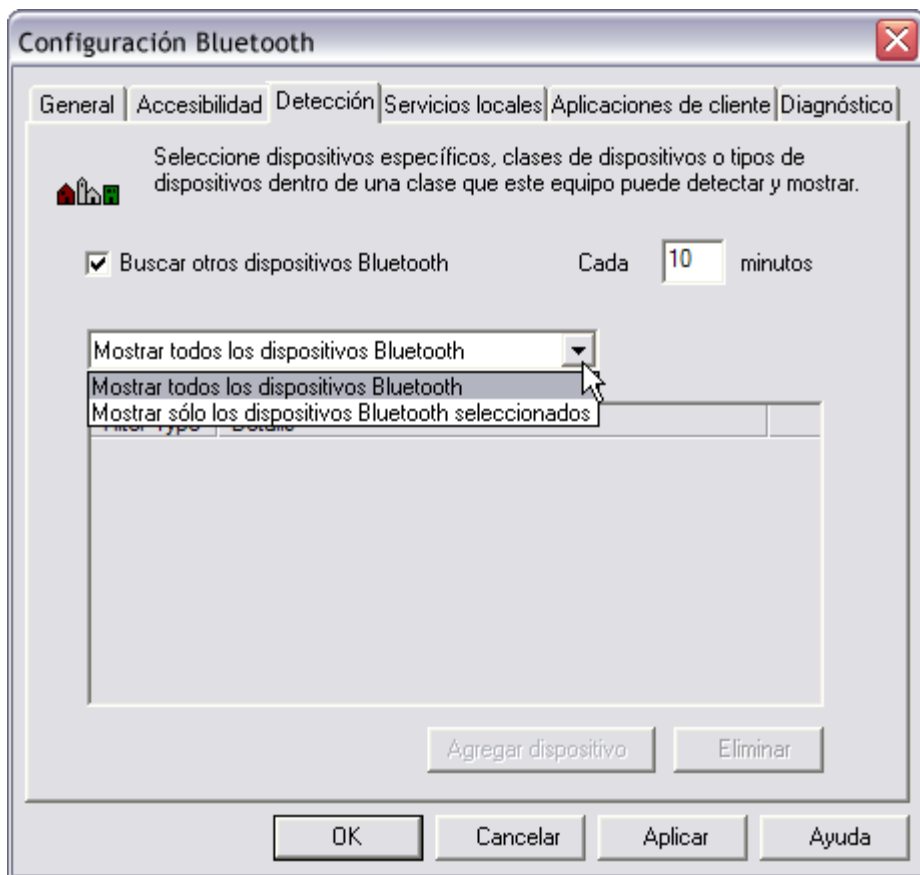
Configuración Bluetooth

General | Accesibilidad | Detección | Servicios locales | Aplicaciones de cliente | Diagnóstico

Seleccione dispositivos específicos, clases de dispositivos o tipos de dispositivos dentro de una clase que este equipo puede detectar y mostrar.

☑ Buscar otros dispositivos Bluetooth

Cada 10 minutos

Mostrar todos los dispositivos Bluetooth

Mostrar todos los dispositivos Bluetooth
Mostrar sólo los dispositivos Bluetooth seleccionados

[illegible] | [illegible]

Agregar dispositivo

Eliminar

OK

Cancelar

Aplicar

Ayuda